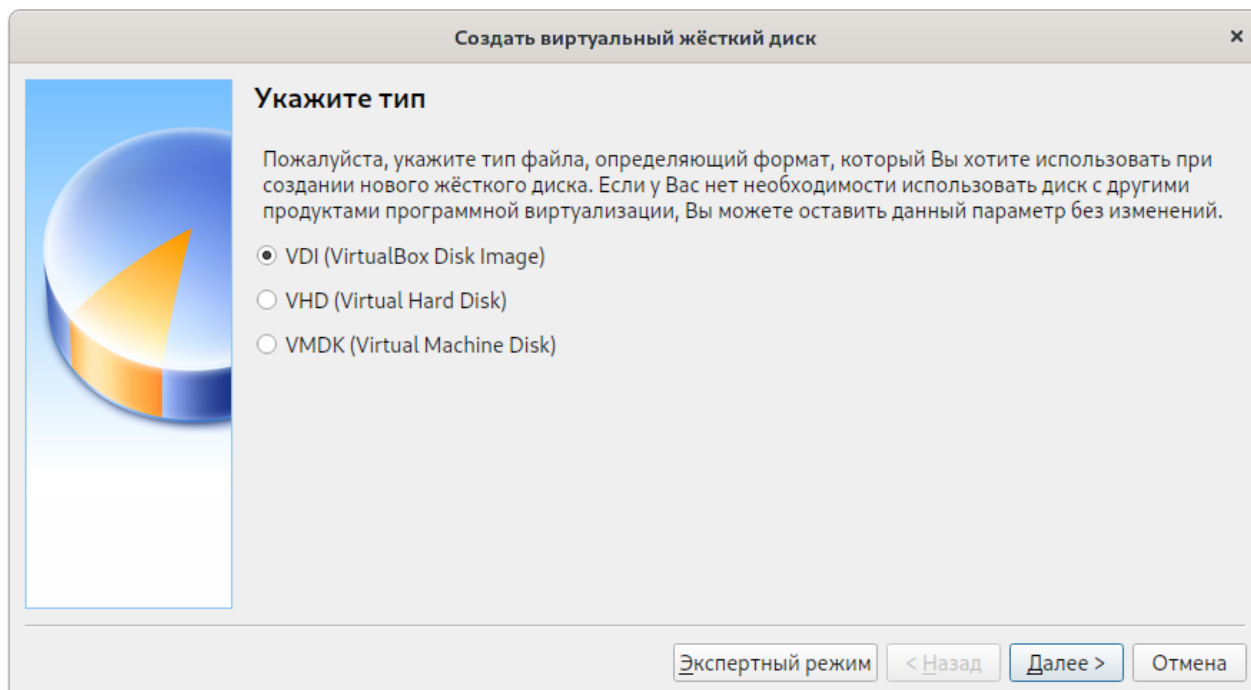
Создать виртуальный жёсткий диск

×

Укажите тип

Пожалуйста, укажите тип файла, определяющий формат, который Вы хотите использовать при создании нового жёсткого диска. Если у Вас нет необходимости использовать диск с другими продуктами программной виртуализации, Вы можете оставить данный параметр без изменений.

VDI (VirtualBox Disk Image)

VHD (Virtual Hard Disk)

VMDK (Virtual Machine Disk)

Экспертный режим

< Назад

Далее >

Отмена